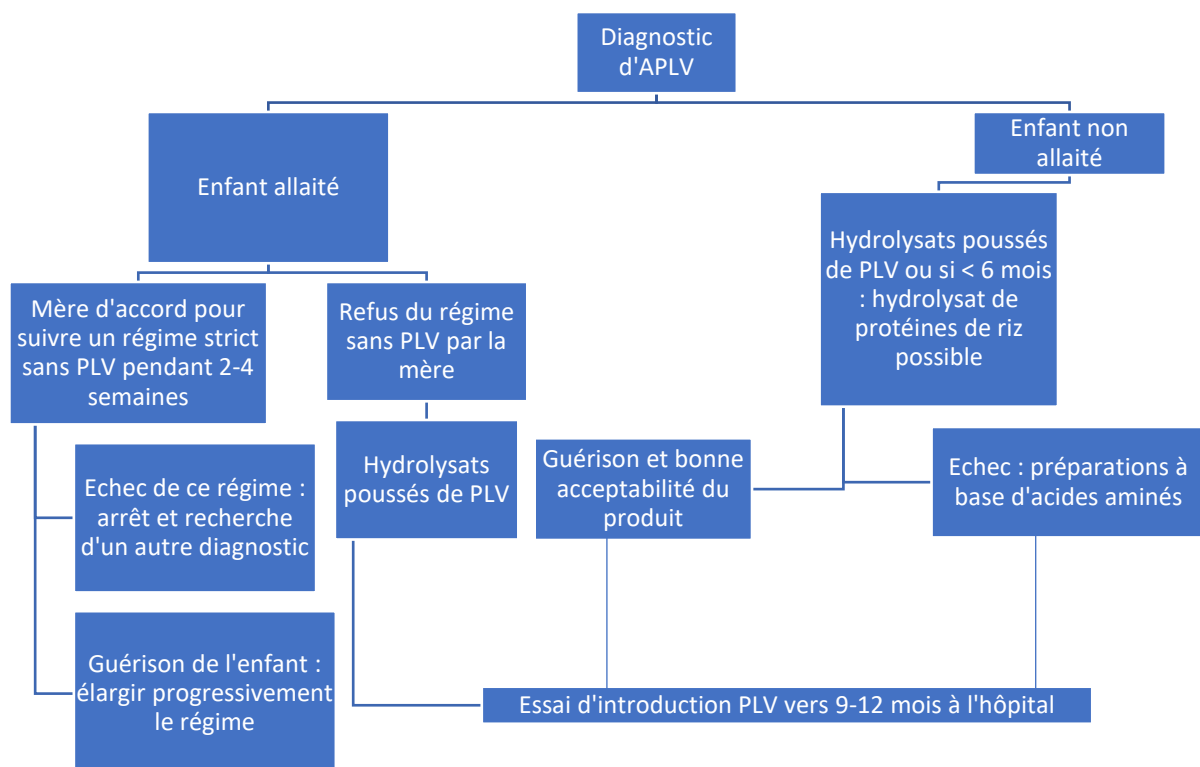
Diagnostic d'APLV

Enfant allaité

Enfant non allaité

Mère d'accord pour suivre un régime strict sans PLV pendant 2-4 semaines

Refus du régime sans PLV par la mère

Hydrolysats poussés de PLV ou si < 6 mois : hydrolysat de protéines de riz possible

Echec de ce régime : arrêt et recherche d'un autre diagnostic

Hydrolysats poussés de PLV

Guérison et bonne acceptabilité du produit

Echec : préparations à base d'acides aminés

Guérison de l'enfant : élargir progressivement le régime

Essai d'introduction PLV vers 9-12 mois à l'hôpital